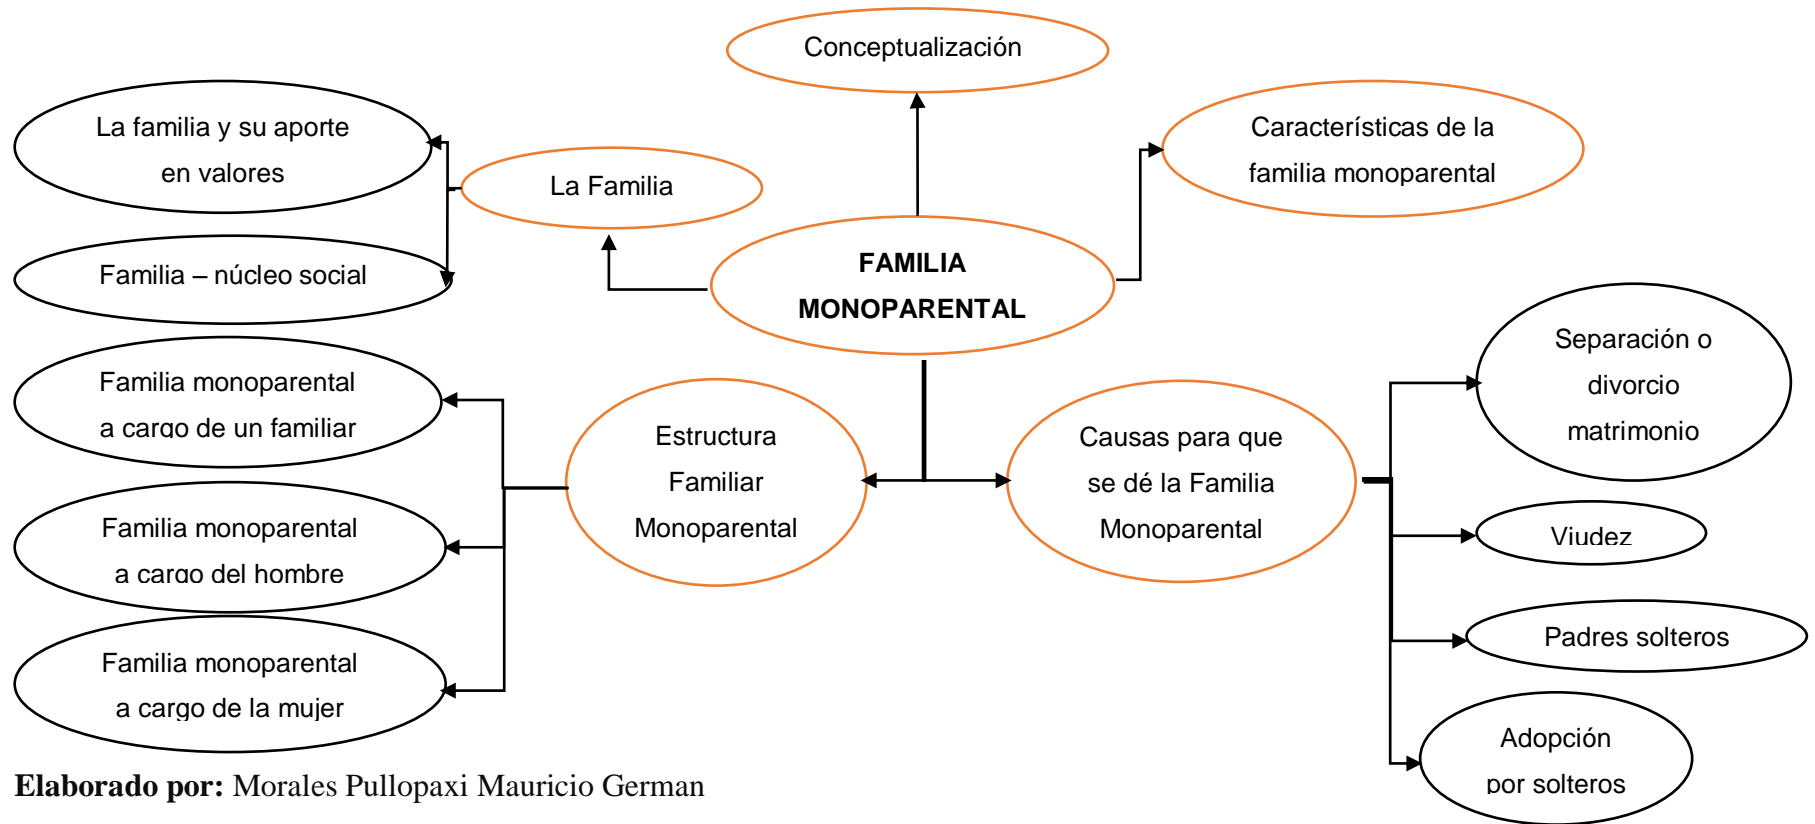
Conceptualización

La familia y su aporte en valores

La Familia

Características de la familia monoparental

Familia – núcleo social

FAMILIA MONOPARENTAL

Separación o divorcio matrimonio

Familia monoparental a cargo de un familiar

Estructura Familiar Monoparental

Causas para que se dé la Familia Monoparental

Viudez

Familia monoparental a cargo del hombre

Padres solteros

Familia monoparental a cargo de la mujer

Adopción por solteros

**Elaborado por:** Morales Pullopaxi Mauricio German